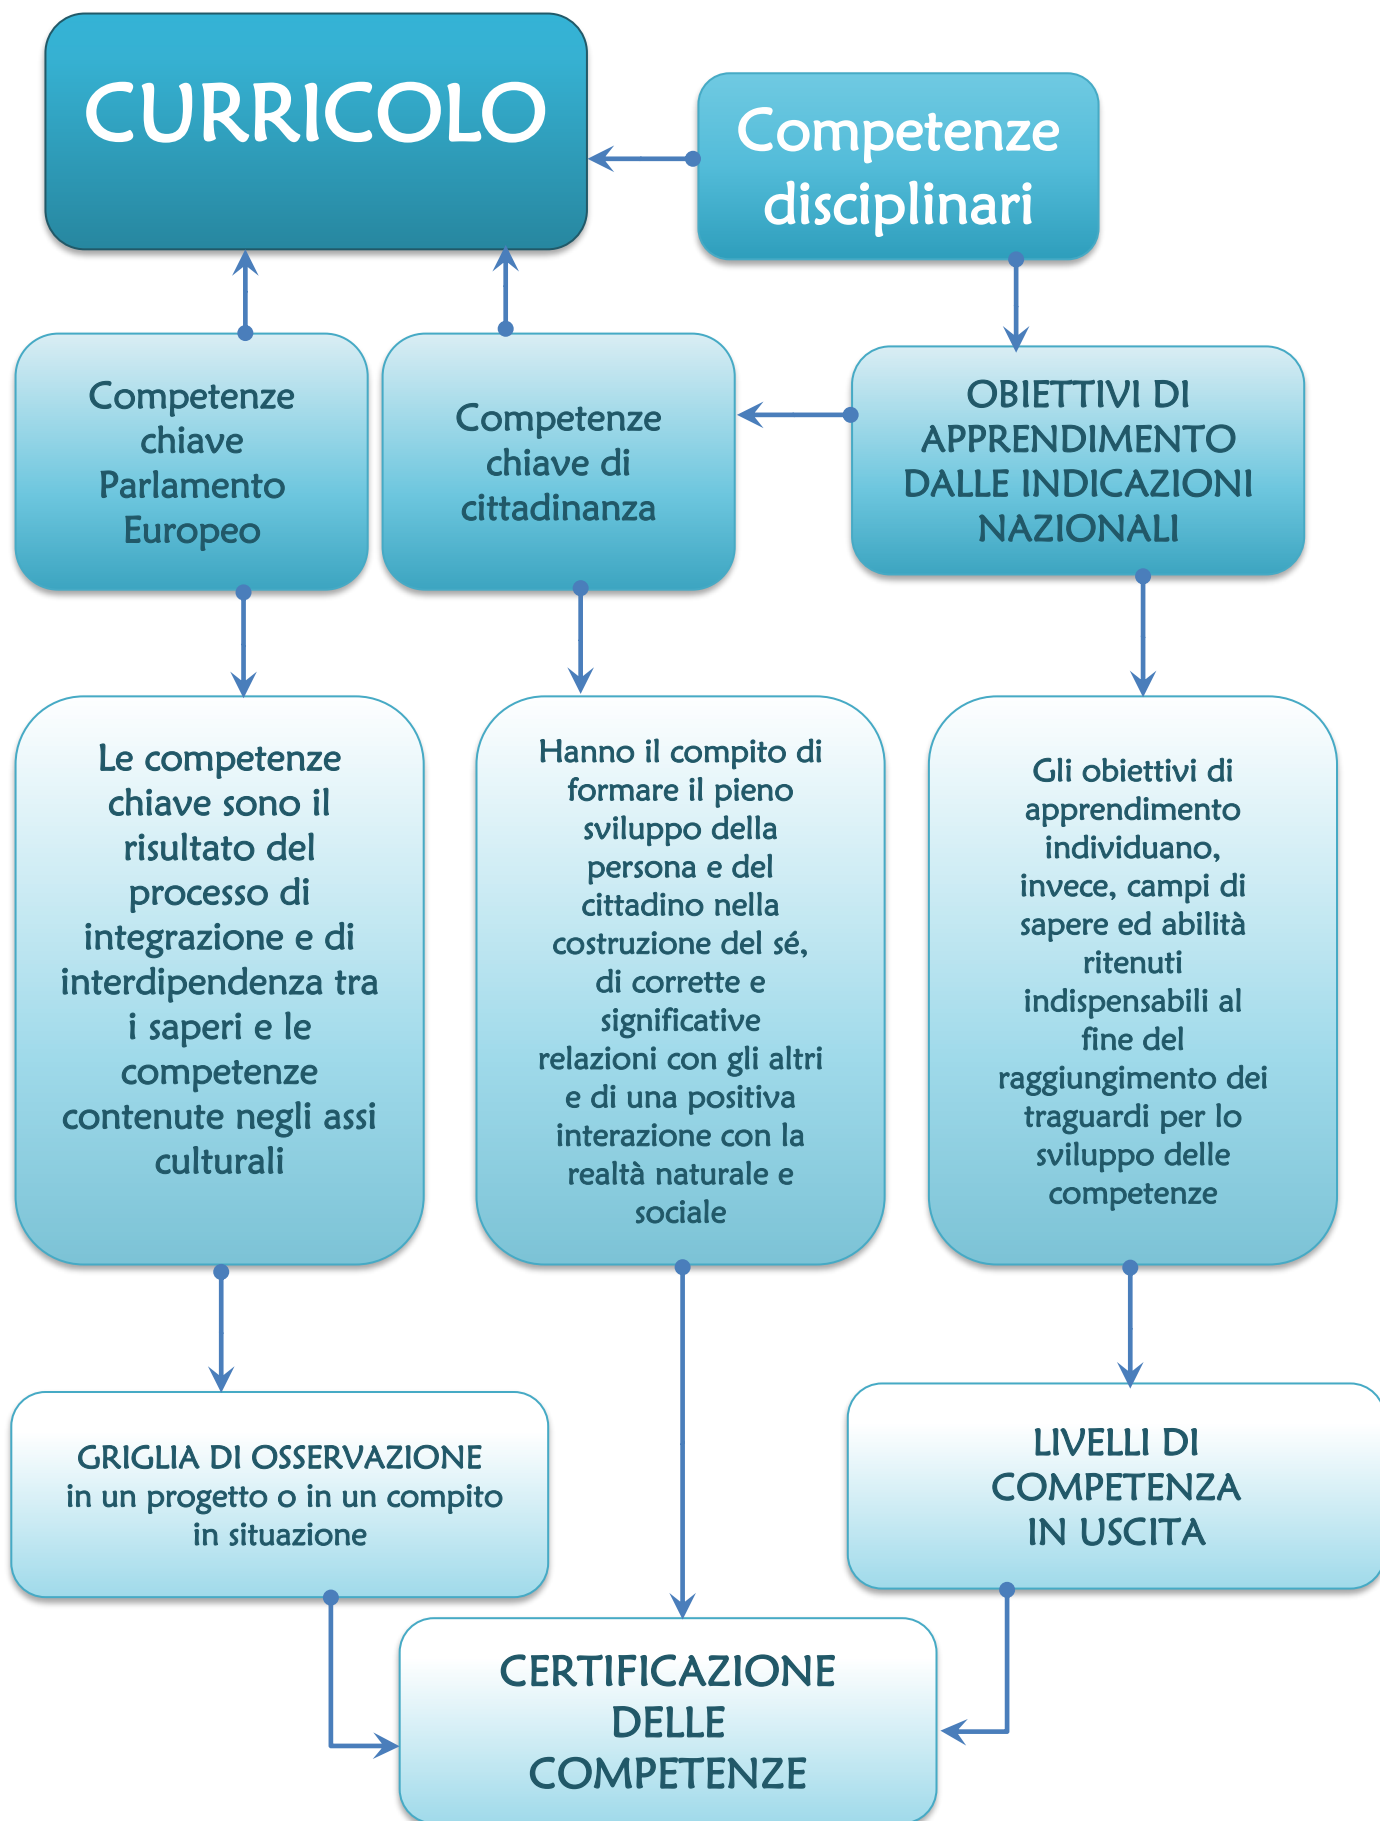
CURRICOLO

Competenze disciplinari

Competenze chiave Parlamento Europeo

Competenze chiave di cittadinanza

OBIETTIVI DI APPRENDIMENTO DALLE INDICAZIONI NAZIONALI

Le competenze chiave sono il risultato del processo di integrazione e di interdipendenza tra i saperi e le competenze contenute negli assi culturali

Hanno il compito di formare il pieno sviluppo della persona e del cittadino nella costruzione del sé, di corrette e significative relazioni con gli altri e di una positiva interazione con la realtà naturale e sociale

Gli obiettivi di apprendimento individuano, invece, campi di sapere ed abilità ritenuti indispensabili al fine del raggiungimento dei traguardi per lo sviluppo delle competenze

GRIGLIA DI OSSERVAZIONE in un progetto o in un compito in situazione

LIVELLI DI COMPETENZA IN USCITA

CERTIFICAZIONE DELLE COMPETENZE